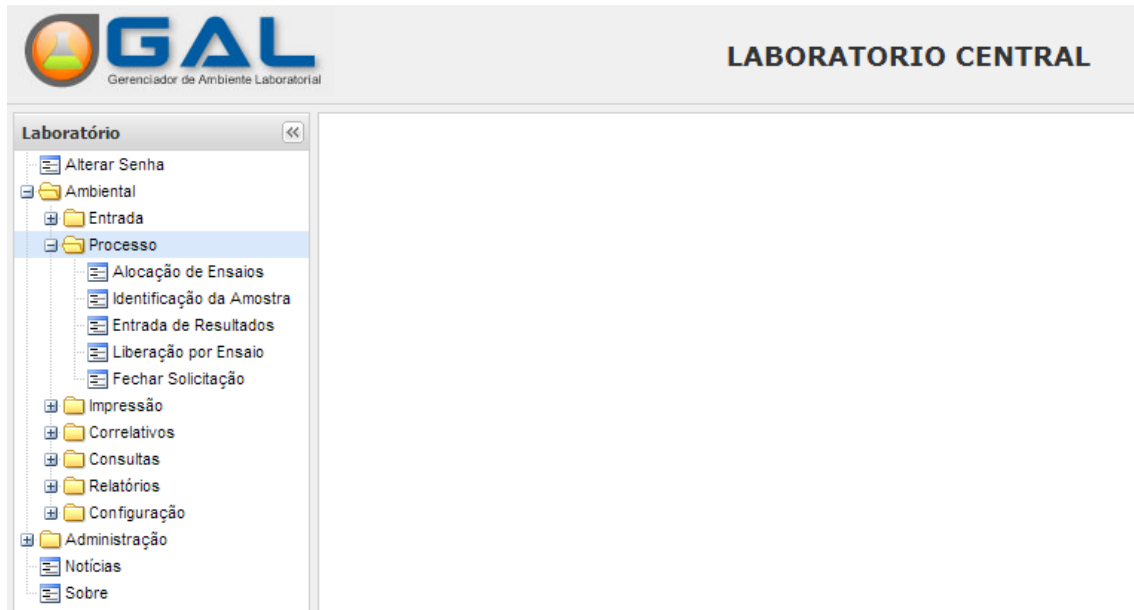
GAL
Gerenciador de Ambiente Laboratorial

LABORATORIO CENTRAL

Laboratório

Alterar Senha
Ambiental
Entrada
Processo
Alocação de Ensaios
Identificação da Amostra
Entrada de Resultados
Liberação por Ensaio
Fechar Solicitação
Impressão
Correlativos
Consultas
Relatórios
Configuração
Administração
Notícias
Sobre